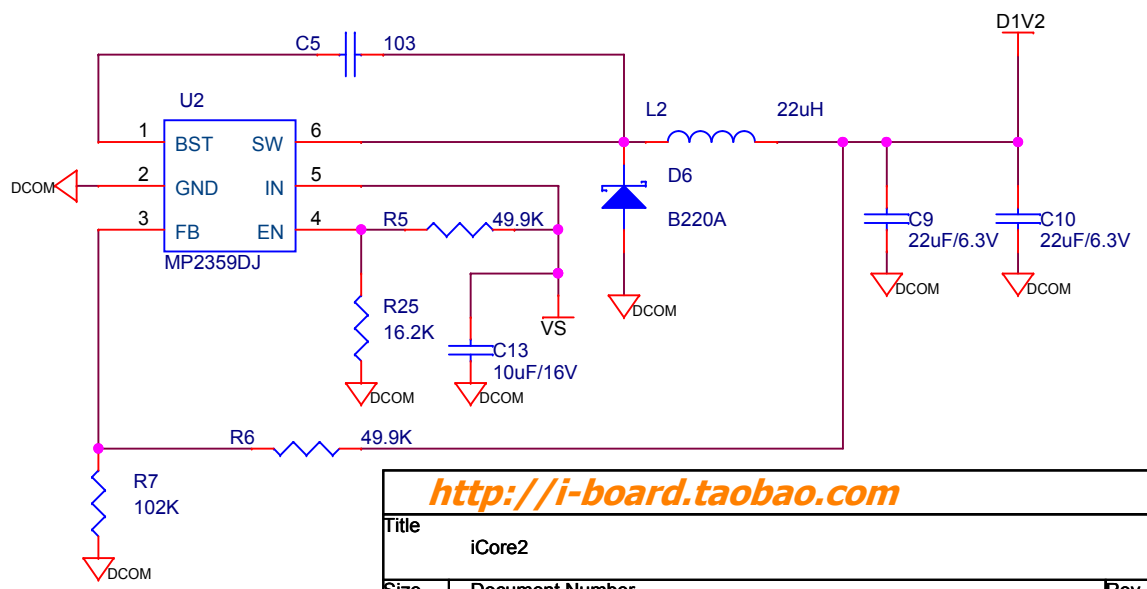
C5 103

D1V2

U2

1 BST SW 6

L2 22uH

DCOM 2 GND IN 5

D6

3 FB EN 4

R5 49.9K

B220A

C9 22uF/6.3V

C10 22uF/6.3V

MP2359DJ

DCOM

DCOM

R25 16.2K

VS

DCOM

C13 10uF/16V

DCOM

DCOM

R6 49.9K

R7 102K

http://i-board.taobao.com

Title

iCore2

DCOM

Size Document Number Rev